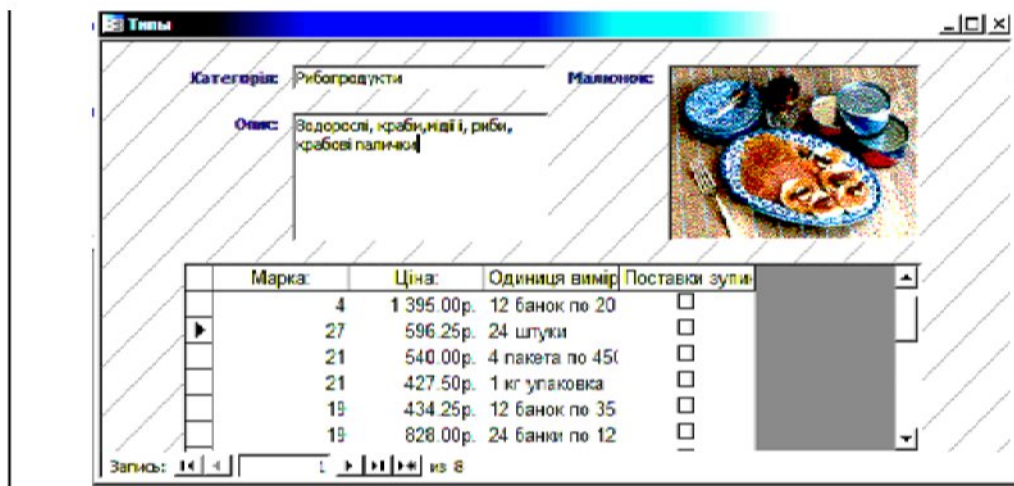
Типы

Категорія: Рибопродукти

Малюнок:

Опис: Водорослі, краби,мідії, риби, крабові палички

| Марка: | Ціна: | Одиниця вимір | Поставки зупи |
|---|---|---|---|
| 4 | 1 395.00р. | 12 банок по 20 | ☐ |
| 27 | 596.25р. | 24 штуки | ☐ |
| 21 | 540.00р. | 4 пакета по 45( | ☐ |
| 21 | 427.50р. | 1 кг упаковка | ☐ |
| 19 | 434.25р. | 12 банок по 35 | ☐ |
| 19 | 828.00р. | 24 банки по 12 | ☐ |

Запись: 1 из 8